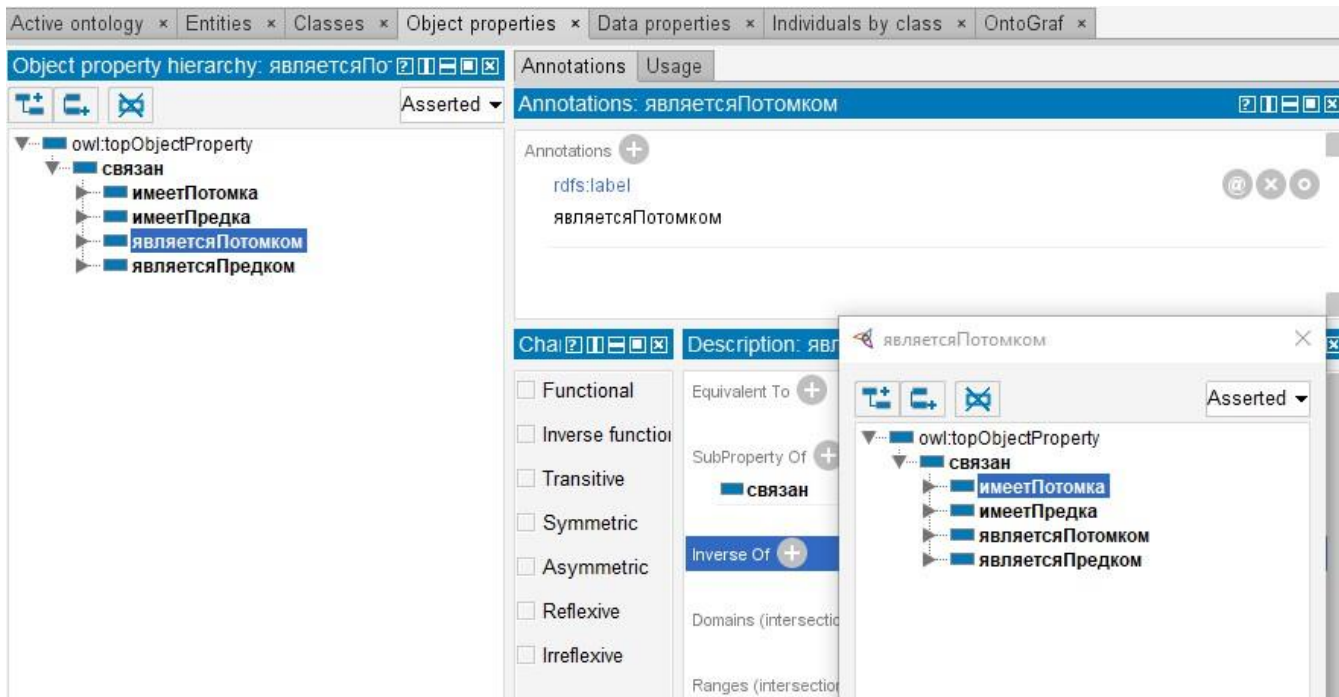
Active ontology × Entities × Classes × Object properties × Data properties × Individuals by class × OntoGraf ×

Object property hierarchy: являетсяПо

Asserted

owl:topObjectProperty
связан
имеетПотомка
имеетПредка
являетсяПотомком
являетсяПредком

Annotations Usage

Annotations: являетсяПотомком

Annotations
rdfs:label
являетсяПотомком

Cha

Functional
Inverse functio
Transitive
Symmetric
Asymmetric
Reflexive
Irreflexive

Description: явл

Equivalent To
SubProperty Of
связан
Inverse Of
Domains (intersectic
Ranges (intersectio

являетсяПотомком

Asserted

owl:topObjectProperty
связан
имеетПотомка
имеетПредка
являетсяПотомком
являетсяПредком